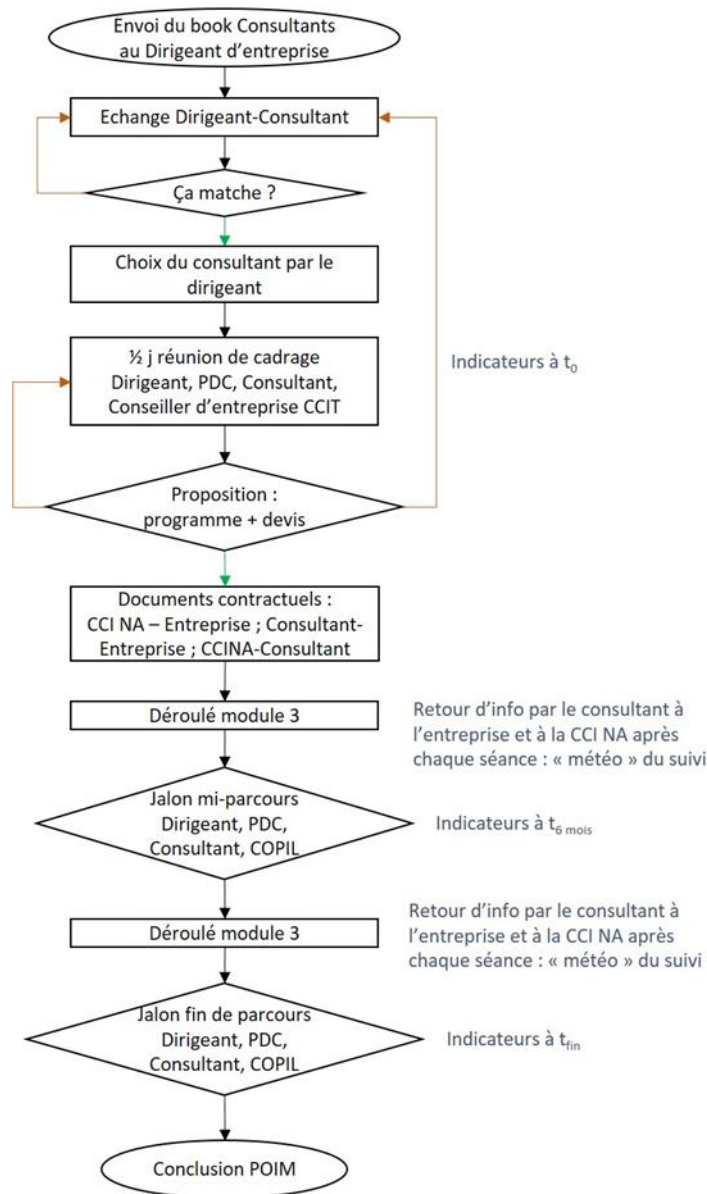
Envoi du book Consultants au Dirigeant d'entreprise

Echange Dirigeant-Consultant

Ça matche ?

Choix du consultant par le dirigeant

½ j réunion de cadrage Dirigeant, PDC, Consultant, Conseiller d'entreprise CCIT

Indicateurs à $t_0$

Proposition : programme + devis

Documents contractuels : CCI NA – Entreprise ; Consultant-Entreprise ; CCINA-Consultant

Déroulé module 3

Retour d'info par le consultant à l'entreprise et à la CCI NA après chaque séance : « météo » du suivi

Jalon mi-parcours Dirigeant, PDC, Consultant, COPIL

Indicateurs à $t_{6\ mois}$

Déroulé module 3

Retour d'info par le consultant à l'entreprise et à la CCI NA après chaque séance : « météo » du suivi

Jalon fin de parcours Dirigeant, PDC, Consultant, COPIL

Indicateurs à $t_{fin}$

Conclusion POIM